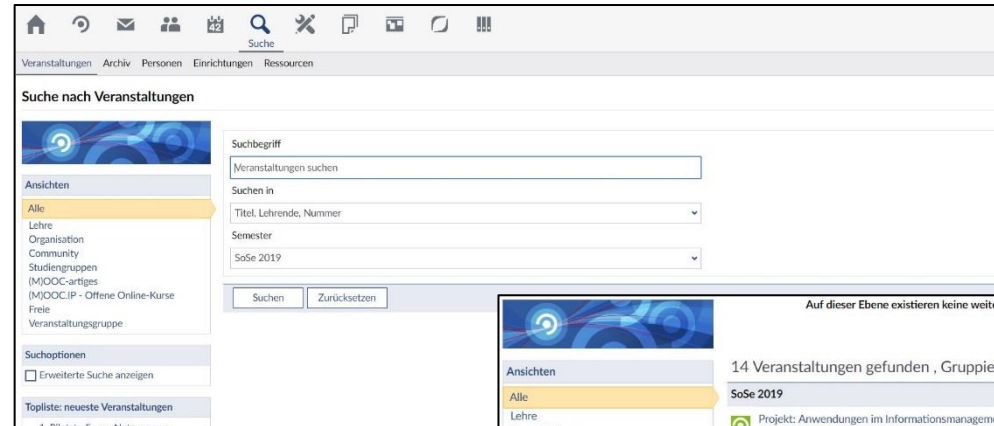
Suche

Veranstaltungen Archiv Personen Einrichtungen Ressourcen

Suche nach Veranstaltungen

Ansichten

Alle
Lehre
Organisation
Community
Studiengruppen
(M)OOC-artiges
(M)OOC.IP - Offene Online-Kurse
Freie
Veranstaltungsgruppe

Suchoptionen

Erweiterte Suche anzeigen

Topliste: neueste Veranstaltungen

Suchbegriff

Veranstaltungen suchen

Suchen in

Titel, Lehrende, Nummer

Semester

SoSe 2019

Suchen Zurücksetzen

Auf dieser Ebene existieren keine weit

Ansichten

Alle
Lehre

14 Veranstaltungen gefunden , Gruppie

SoSe 2019

Projekt: Anwendungen im Informationsmanagem